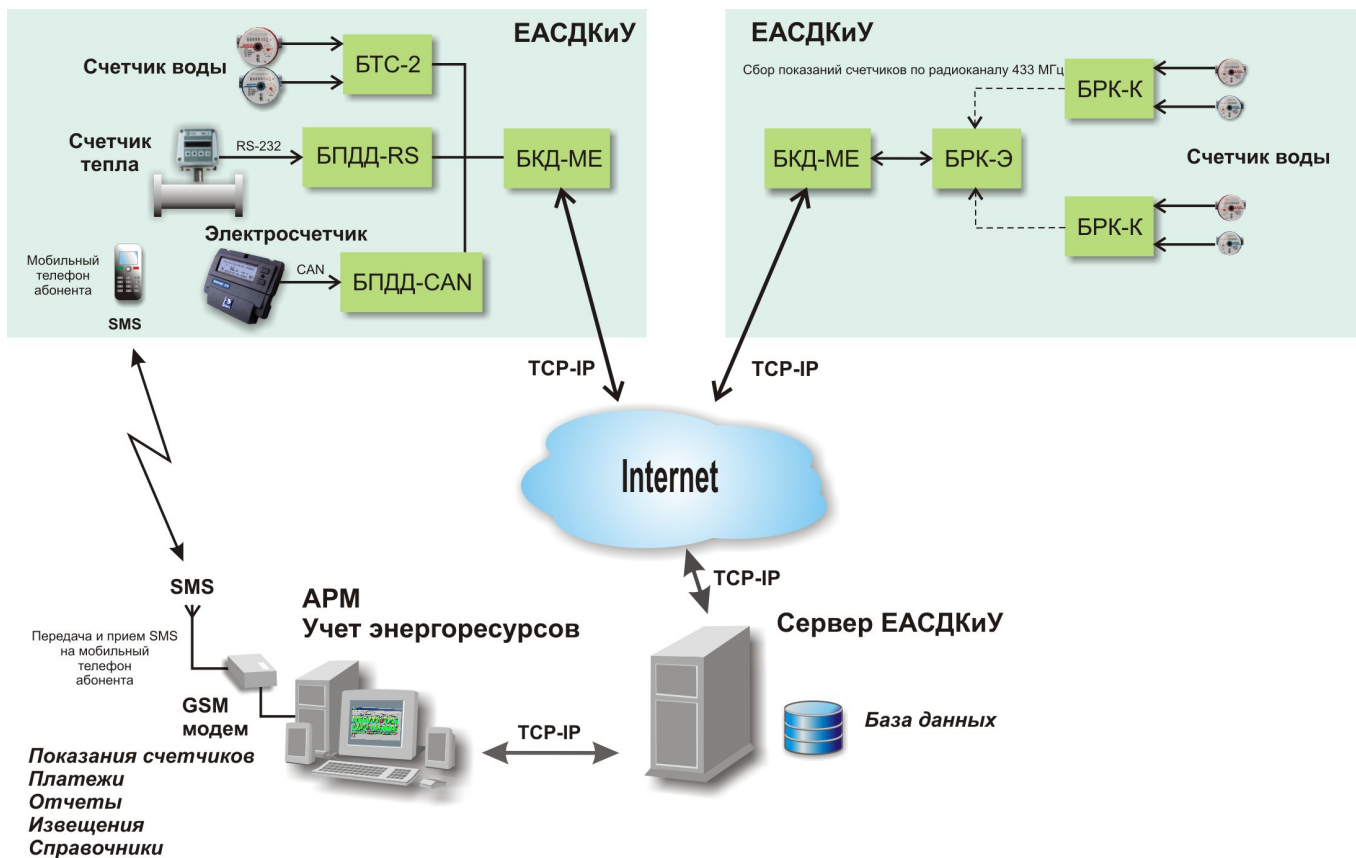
ЕАСДКиУ

Счетчик воды

БТС-2

Счетчик тепла

RS-232

БПДД-RS

БКД-МЕ

Электросчетчик

Мобильный телефон абонента

CAN

БПДД-CAN

SMS

ЕАСДКиУ

Сбор показаний счетчиков по радиоканалу 433 МГц

БРК-К

БКД-МЕ

БРК-Э

Счетчик воды

БРК-К

TCP-IP

TCP-IP

Internet

TCP-IP

SMS

АРМ
Учет энергоресурсов

Сервер ЕАСДКиУ

Передача и прием SMS на мобильный телефон абонента

GSM модем

База данных

TCP-IP

Показания счетчиков
Платежи
Отчеты
Извещения
Справочники